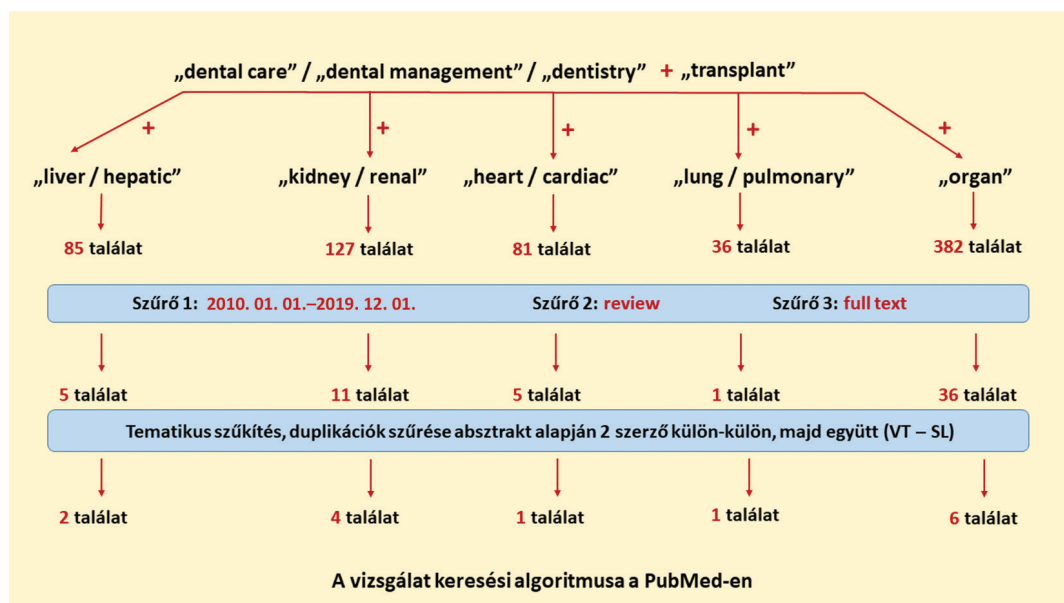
„dental care” / „dental management” / „dentistry” + „transplant”

+ + + + +

„liver / hepatic” „kidney / renal” „heart / cardiac” „lung / pulmonary” „organ”

85 találat 127 találat 81 találat 36 találat 382 találat

Szűrő 1: 2010. 01. 01.–2019. 12. 01. Szűrő 2: review Szűrő 3: full text

5 találat 11 találat 5 találat 1 találat 36 találat

Tematikus szűkítés, duplikációk szűrése absztrakt alapján 2 szerző külön-külön, majd együtt (VT – SL)

2 találat 4 találat 1 találat 1 találat 6 találat

A vizsgálat keresési algoritmusa a PubMed-en